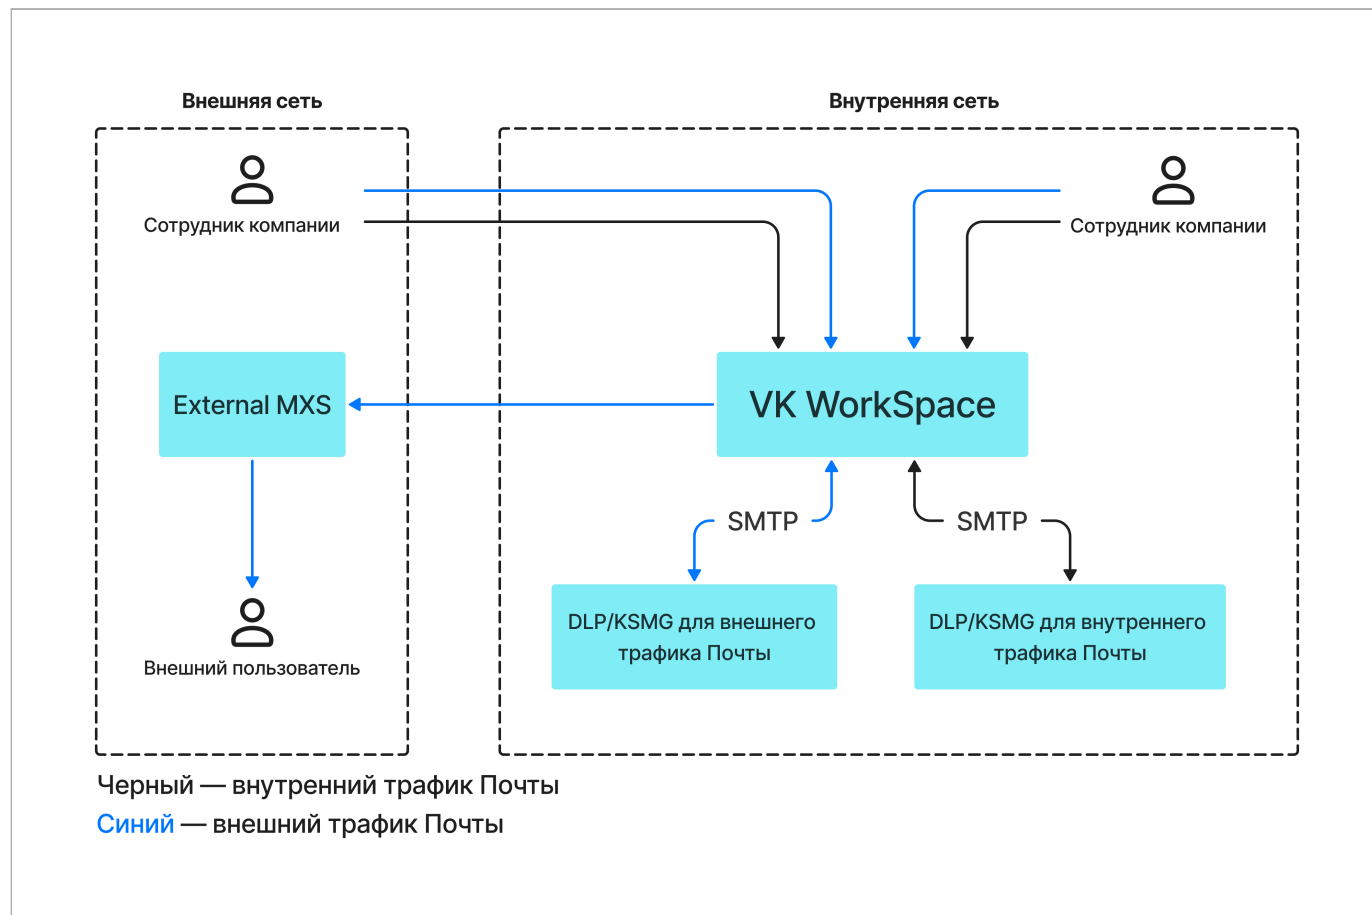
Внешняя сеть

Внутренняя сеть

Сотрудник компании

Сотрудник компании

External MXS

VK WorkSpace

SMTP

SMTP

Внешний пользователь

DLP/KSMG для внешнего трафика Почты

DLP/KSMG для внутреннего трафика Почты

Черный — внутренний трафик Почты
Синий — внешний трафик Почты